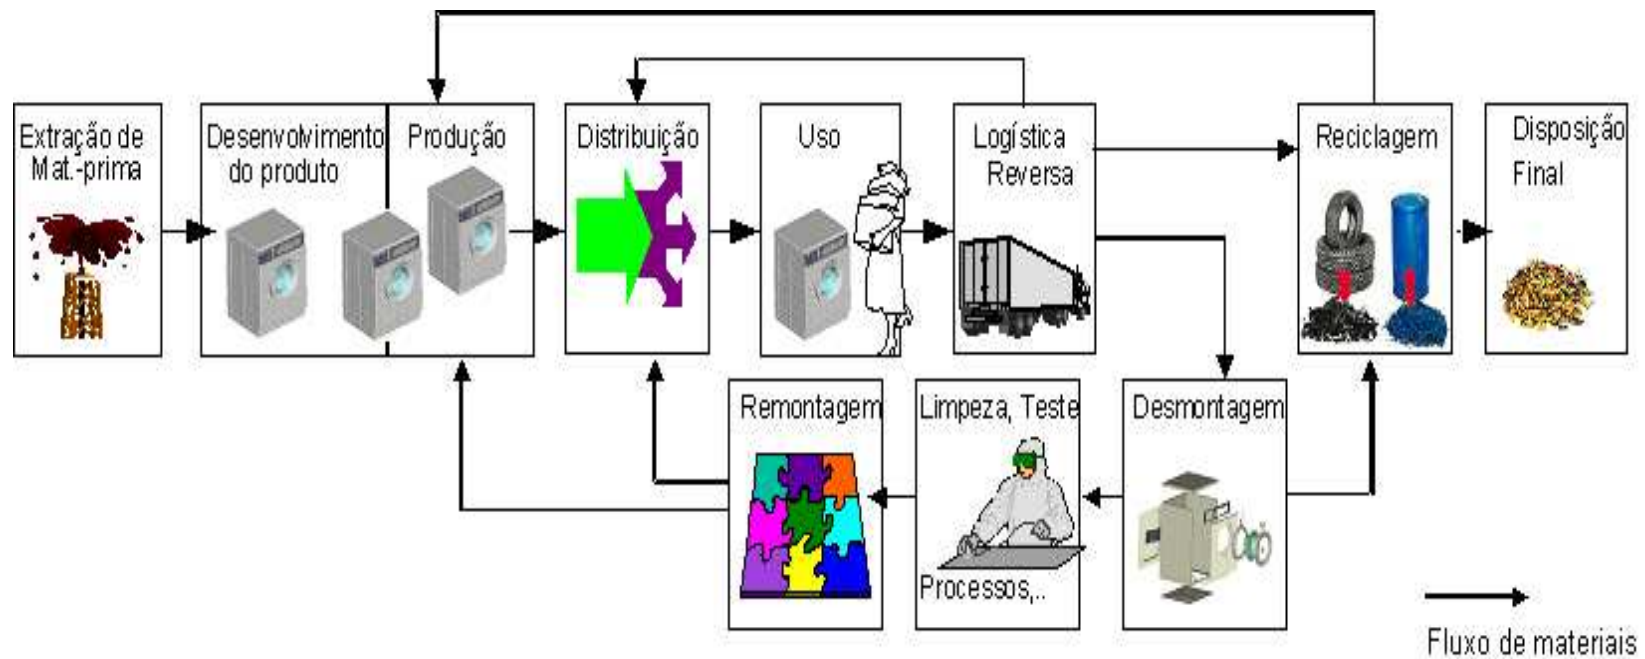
Extração de Mat.-prima

Desenvolvimento do produto

Produção

Distribuição

Uso

Logística Reversa

Reciclagem

Disposição Final

Remontagem

Limpeza, Teste Processos,..

Desmontagem

Fluxo de materiais